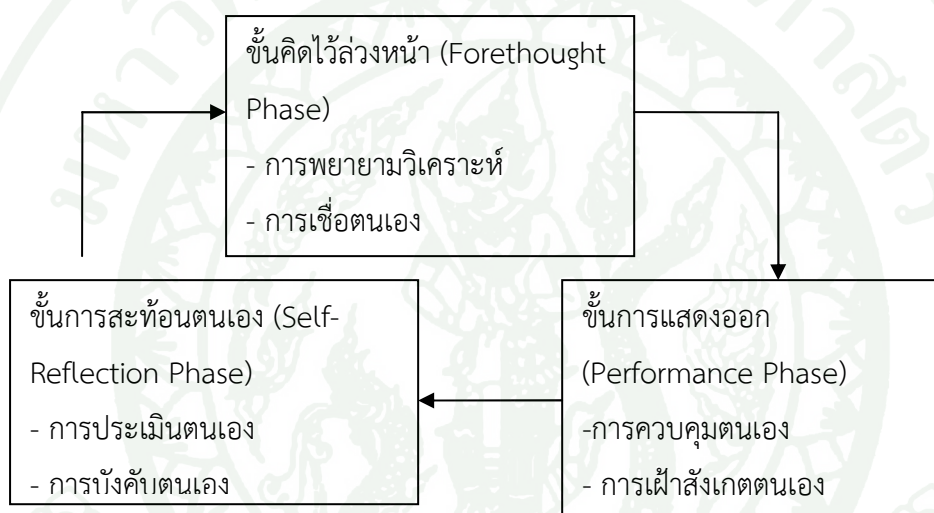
ขั้นคิดไว้ล่วงหน้า (Forethought Phase)
- การพยายามวิเคราะห์
- การเชื่อตนเอง

ขั้นการสะท้อนตนเอง (Self-Reflection Phase)
- การประเมินตนเอง
- การบังคับตนเอง

ขั้นการแสดงออก (Performance Phase)
-การควบคุมตนเอง
- การเฝ้าสังเกตตนเอง